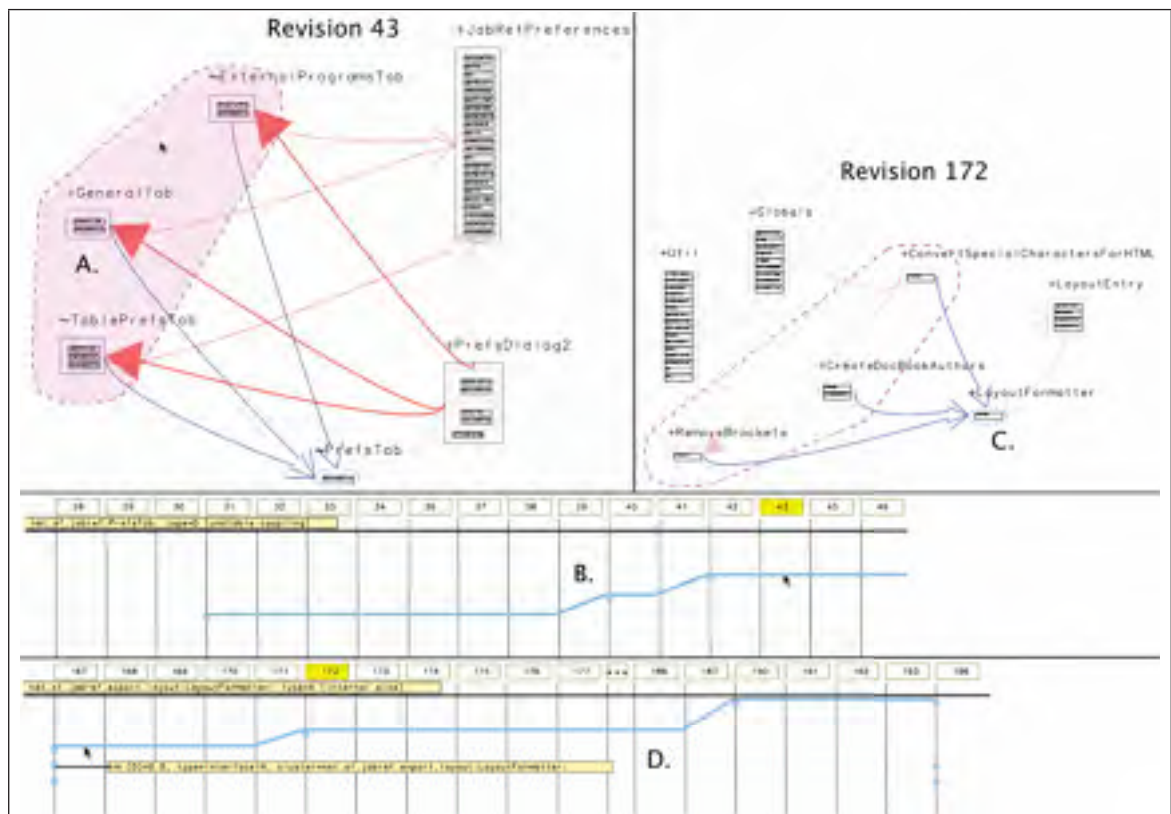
Revision 43

+JabRefPreferences

+ExternalProgramsTab

+GeneralTab

A.

+TablePrefsTab

+PrefsDialog2

+PrefsTab

Revision 172

+Globals

+Util

+ConvertSpecialCharactersForHTML

+LayoutEntry

+CreateDocBookAuthors

+LayoutFormatter

+RemoveBrackets

C.

28 | 29 | 30 | 31 | 32 | 33 | 34 | 35 | 36 | 37 | 38 | 39 | 40 | 41 | 42 | 43 | 45 | 46

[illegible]

B.

167 | 168 | 169 | 170 | 171 | 172 | 173 | 174 | 175 | 176 | 177 | ... | 186 | 187 | 190 | 191 | 192 | 193 | 196

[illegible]

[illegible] net.sf.jabref.export.layout.LayoutFormatter

D.